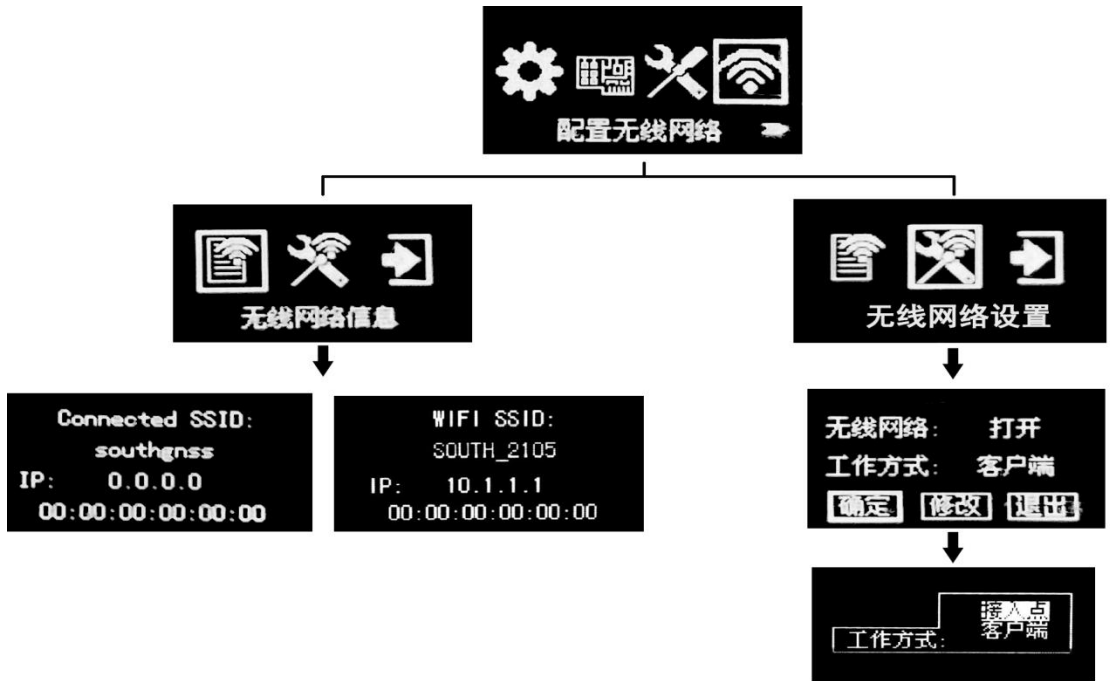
配置无线网络

无线网络信息

无线网络设置

Connected SSID:
southgnss
IP: 0.0.0.0
00:00:00:00:00:00

WIFI SSID:
SOUTH_2105
IP: 10.1.1.1
00:00:00:00:00:00

无线网络: 打开
工作方式: 客户端
确定 修改 退出

接入点
客户端
工作方式: